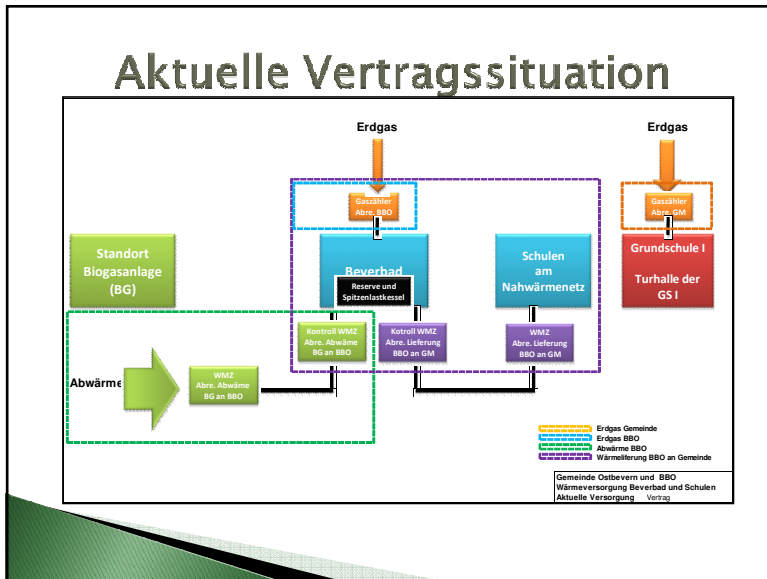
Aktuelle Vertragssituation

Erdgas

Erdgas

Gaszähler Abre. BBO

Gaszähler Abre. GM

Standort Biogasanlage (BG)

Beverbad

Reserve und Spitzenlastkessel

Schulen am Nahwärmenetz

Grundschule I

Turhalle der GS I

Kontroll WMZ Abre. Abwäme BG an BBO

Kotroll WMZ Abre. Lieferung BBO an GM

WMZ Abre. Lieferung BBO an GM

Abwärme

WMZ Abre. Abwäme BG an BBO

Erdgas Gemeinde
Erdgas BBO
Abwärme BBO
Wärmeliferung BBO an Gemeinde

Gemeinde Ostbevern und BBO
Wärmeversorgung Beverbad und Schulen
Aktuelle Versorgung Vertrag